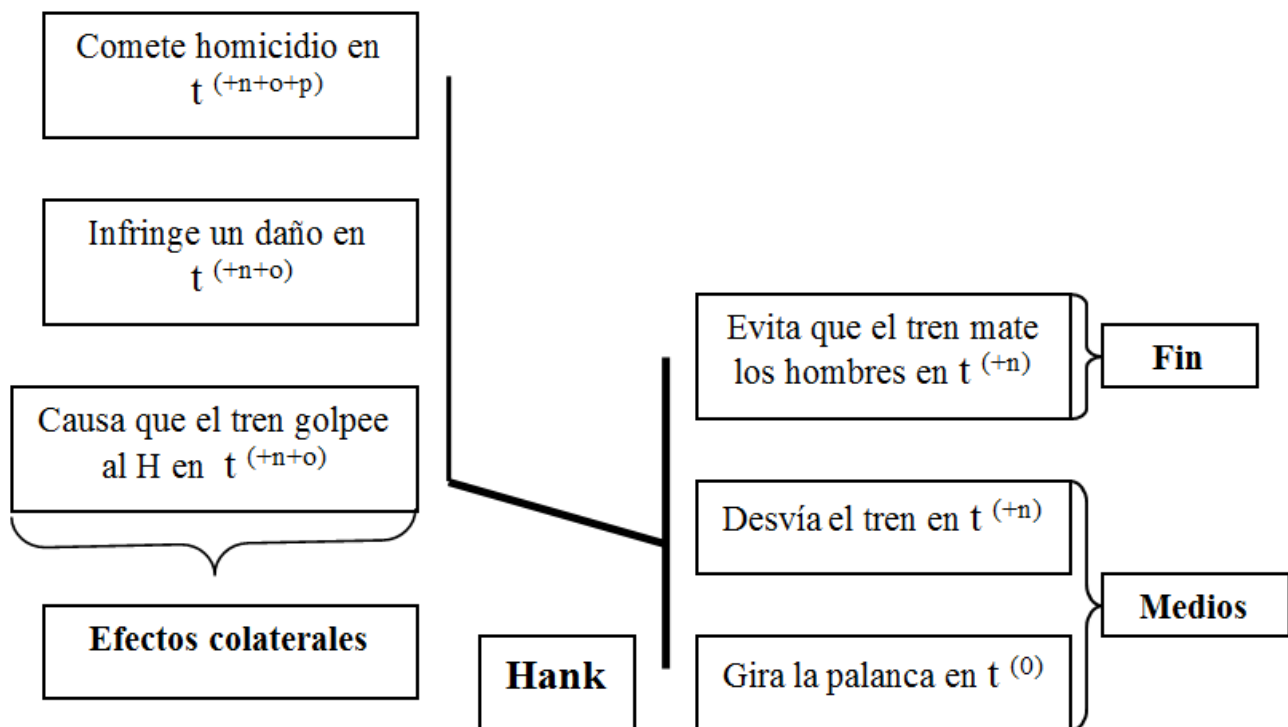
Comete homicidio en $t^{(+n+o+p)}$

Infringe un daño en $t^{(+n+o)}$

Causa que el tren golpee al H en $t^{(+n+o)}$

Efectos colaterales

Evita que el tren mate los hombres en $t^{(+n)}$

Fin

Desvía el tren en $t^{(+n)}$

Medios

Gira la palanca en $t^{(0)}$

Hank